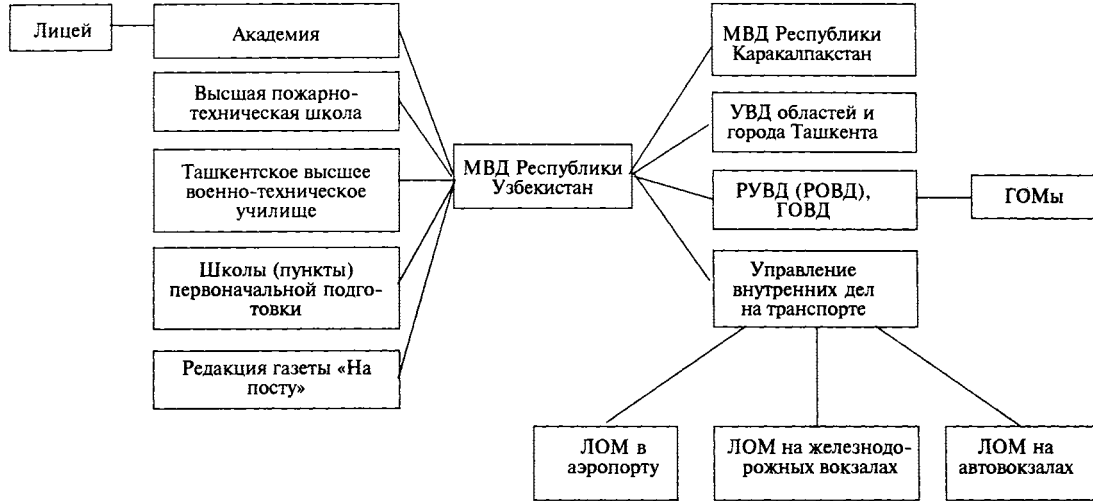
Лицей

Академия

Высшая пожарно-техническая школа

Ташкентское высшее военно-техническое училище

Школы (пункты) первоначальной подготовки

Редакция газеты «На посту»

МВД Республики Узбекистан

МВД Республики Каракалпакстан

УВД областей и города Ташкента

РУВД (РОВД), ГОВД

ГОМы

Управление внутренних дел на транспорте

ЛОМ в аэропорту

ЛОМ на железнодорожных вокзалах

ЛОМ на автовокзалах